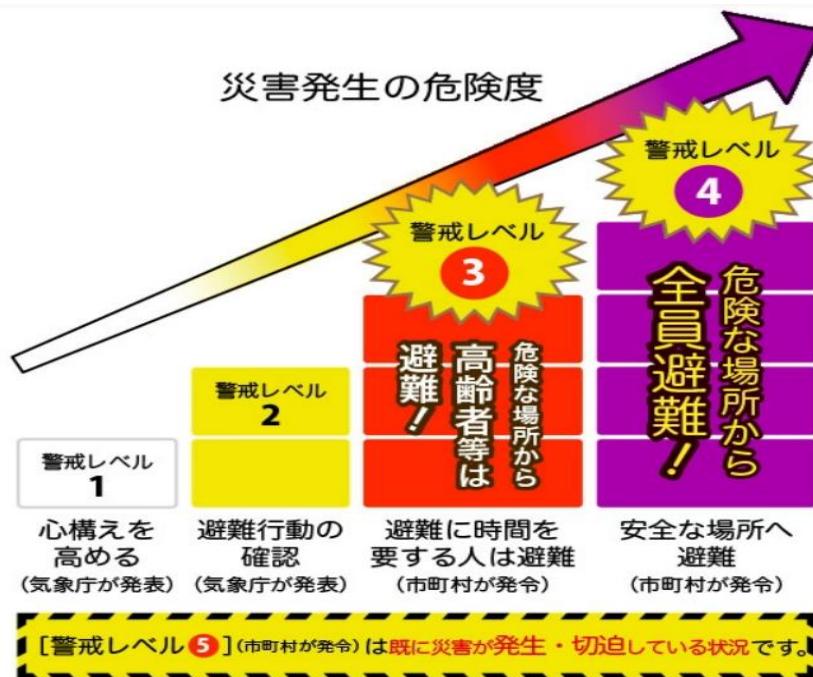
災害発生の危険度

警戒レベル
1

警戒レベル
2

警戒レベル
3
危険な場所から高齢者等は避難！

警戒レベル
4
危険な場所から全員避難！

心構えを高める
（気象庁が発表）

避難行動の確認
（気象庁が発表）

避難に時間を要する人は避難
（市町村が発令）

安全な場所へ避難
（市町村が発令）

［警戒レベル5］（市町村が発令）は既に災害が発生・切迫している状況です。